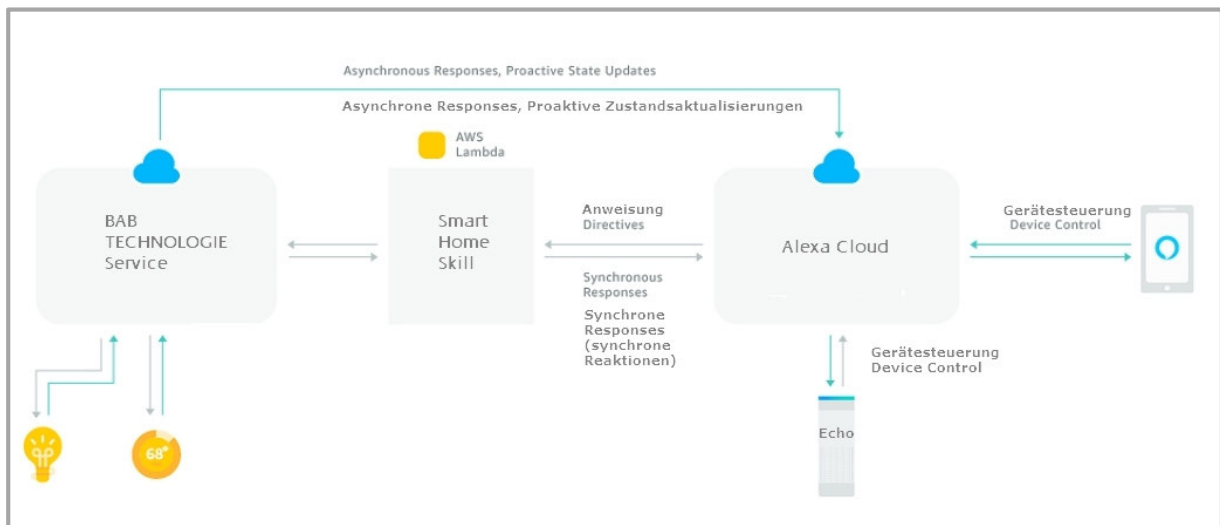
Asynchronous Responses, Proactive State Updates

Asynchrone Responses, Proaktive Zustandsaktualisierungen

AWS Lambda

BAB TECHNOLOGIE Service

Smart Home Skill

Anweisung
Directives

Synchronous Responses

Synchrone Responses (synchrone Reaktionen)

Alexa Cloud

Gerätesteuerung
Device Control

Gerätesteuerung
Device Control

Echo

68°